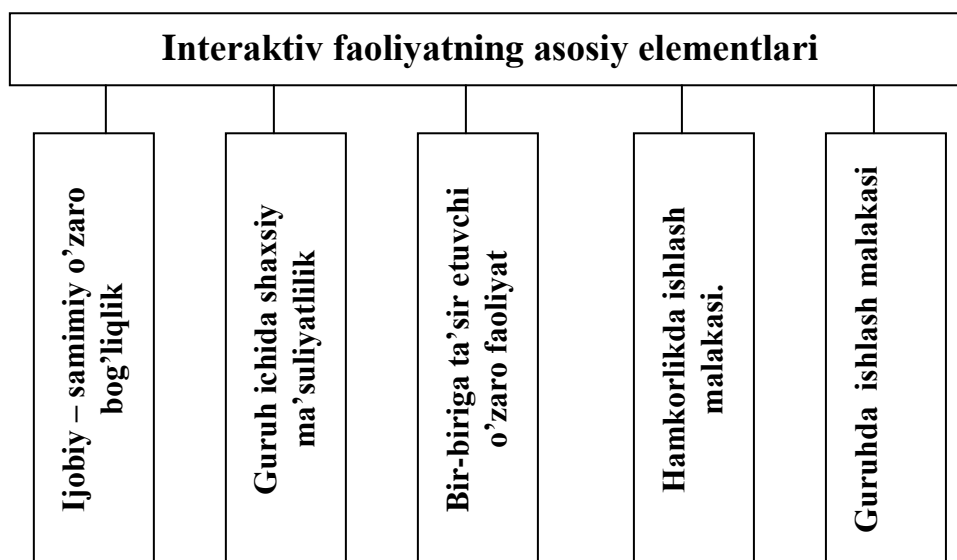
Interaktiv faoliyatning asosiy elementlari

Ijobiy – samimiy o'zaro bog'liqlik

Guruh ichida shaxsiy ma'suliyatlilik

Bir-biriga ta'sir etuvchi o'zaro faoliyat

Hamkorlikda ishlash malakasi.

Guruhda ishlash malakasi